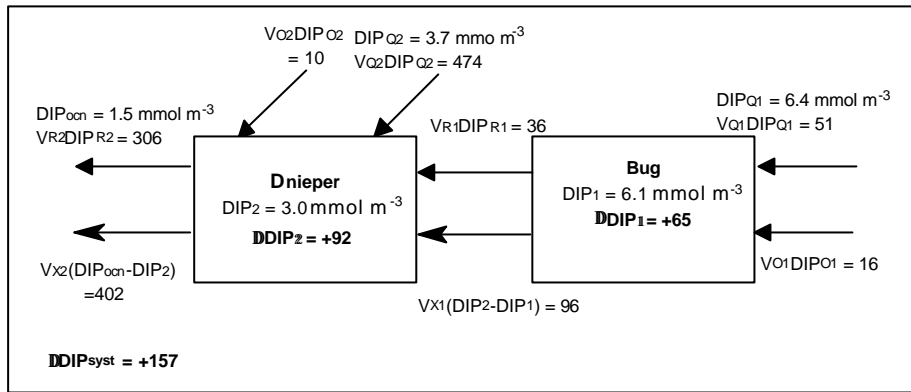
$V_{O2}DIP_{O2}$ = 10

$DIP_{Q2}$ = 3.7 mmo m$^{-3}$
$V_{Q2}DIP_{Q2}$ = 474

$DIP_{ocn}$ = 1.5 mmol m$^{-3}$
$V_{R2}DIP_{R2}$ = 306

$V_{R1}DIP_{R1}$ = 36

$DIP_{Q1}$ = 6.4 mmol m$^{-3}$
$V_{Q1}DIP_{Q1}$ = 51

Dnieper
$DIP_2$ = 3.0 mmol m$^{-3}$
DDIP2 = +92

Bug
$DIP_1$ = 6.1 mmol m$^{-3}$
DDIP1 = +65

$V_{X2}(DIP_{ocn}-DIP_2)$ =402

$V_{O1}DIP_{O1}$ = 16

$V_{X1}(DIP_2-DIP_1)$ = 96

DDIPsyst = +157